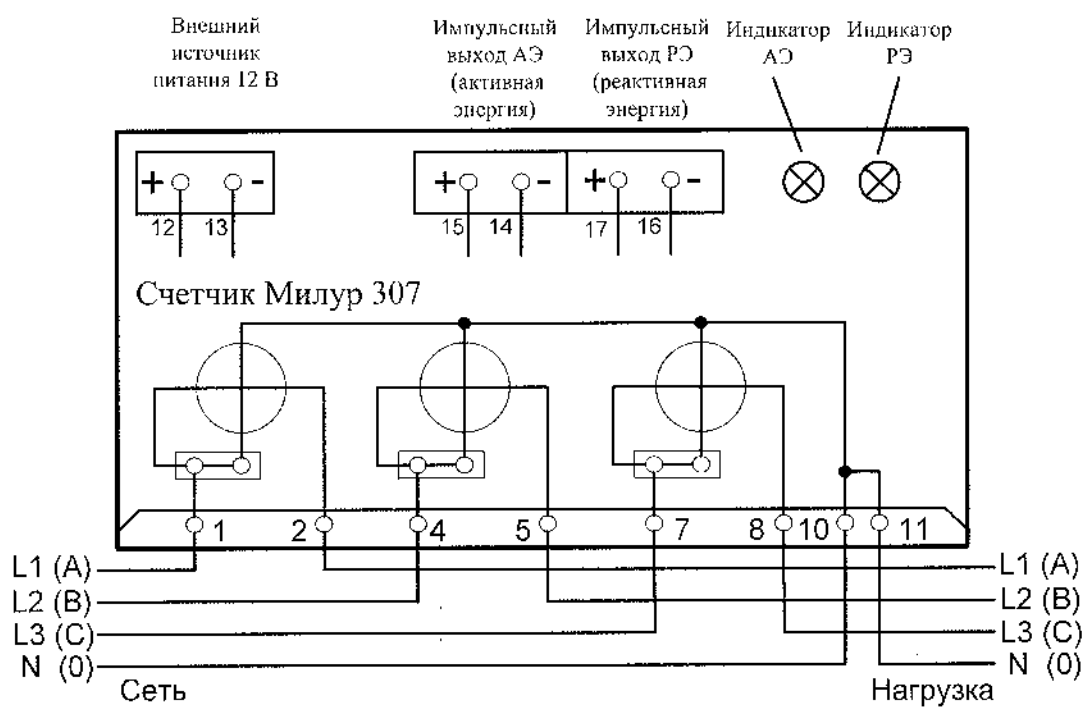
Внешний источник питания 12 В

Импульсный выход АЭ (активная энергия)

Импульсный выход РЭ (реактивная энергия)

Индикатор АЭ

Индикатор РЭ

+ -
12 13

+ -
15 14

+ -
17 16

Счетчик Милур 307

1 2 4 5 7 8 10 11

L1 (A)
L2 (B)
L3 (C)
N (0)
Сеть

L1 (A)
L2 (B)
L3 (C)
N (0)
Нагрузка